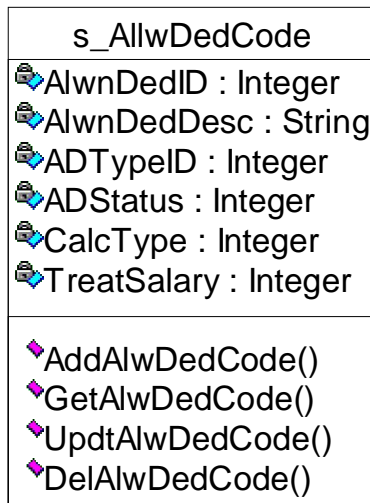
s_AllwDedCode

AlwnDedID : Integer
AlwnDedDesc : String
ADTypeID : Integer
ADStatus : Integer
CalcType : Integer
TreatSalary : Integer

AddAlwDedCode()
GetAlwDedCode()
UpdtAlwDedCode()
DelAlwDedCode()